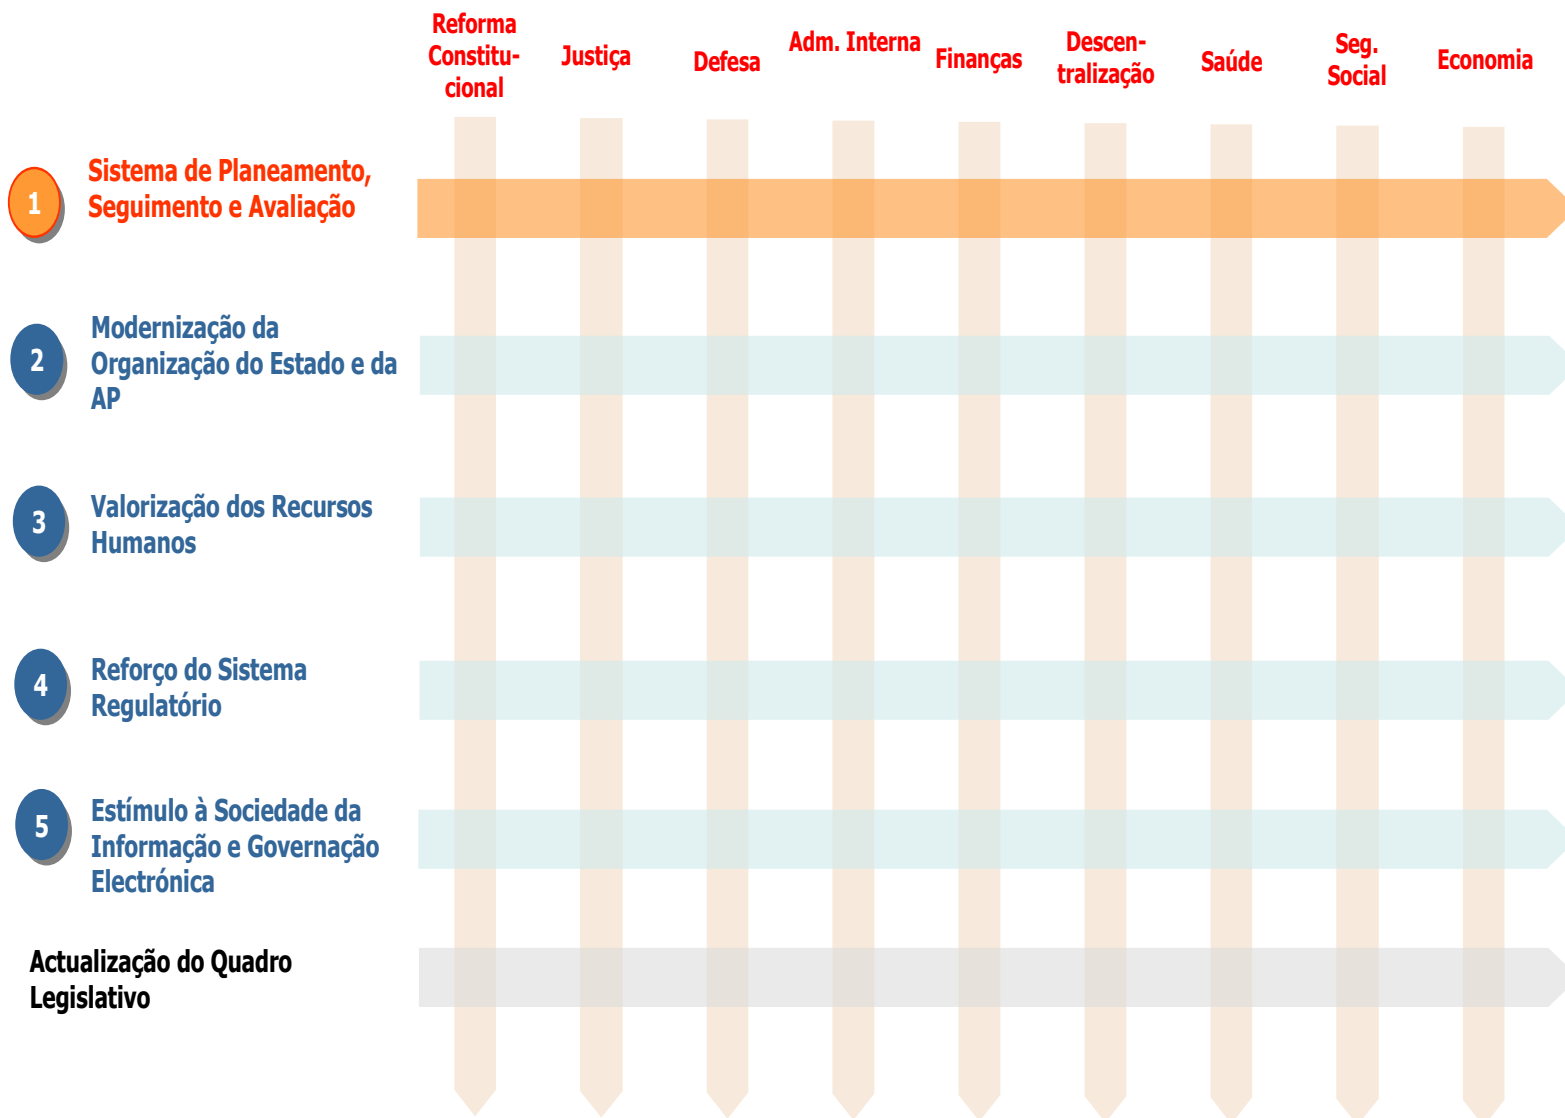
Reforma Constitucional

Justiça

Defesa

Adm. Interna

Finanças

Descentralização

Saúde

Seg. Social

Economia

1 Sistema de Planeamento, Seguimento e Avaliação

2 Modernização da Organização do Estado e da AP

3 Valorização dos Recursos Humanos

4 Reforço do Sistema Regulatório

5 Estímulo à Sociedade da Informação e Governação Electrónica

Actualização do Quadro Legislativo